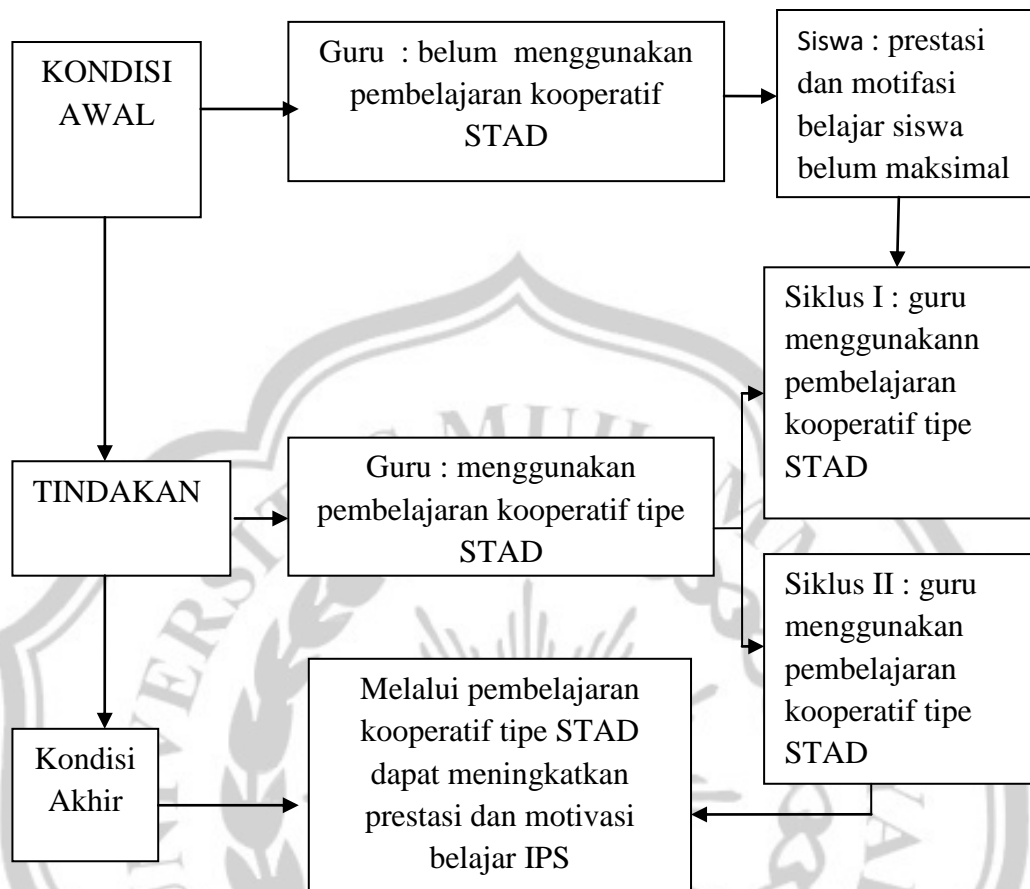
KONDISI AWAL

Guru : belum menggunakan pembelajaran kooperatif STAD

Siswa : prestasi dan motifasi belajar siswa belum maksimal

Siklus I : guru menggunakann pembelajaran kooperatif tipe STAD

TINDAKAN

Guru : menggunakan pembelajaran kooperatif tipe STAD

Siklus II : guru menggunakan pembelajaran kooperatif tipe STAD

Kondisi Akhir

Melalui pembelajaran kooperatif tipe STAD dapat meningkatkan prestasi dan motivasi belajar IPS